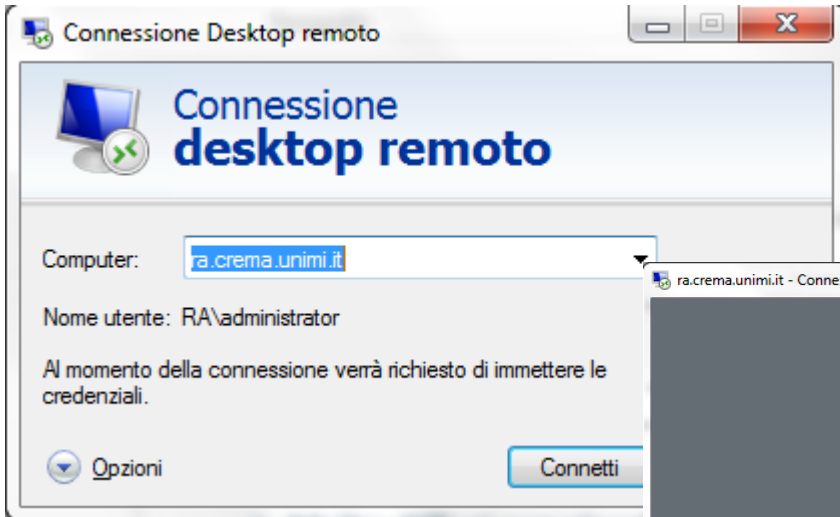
Connessione Desktop remoto

Connessione
desktop remoto

Computer: ra.crema.unimi.it

ra.crema.unimi.it - Conne

Nome utente: RA\administrator

Al momento della connessione verrà richiesto di immettere le credenziali.

Opzioni

Connetti